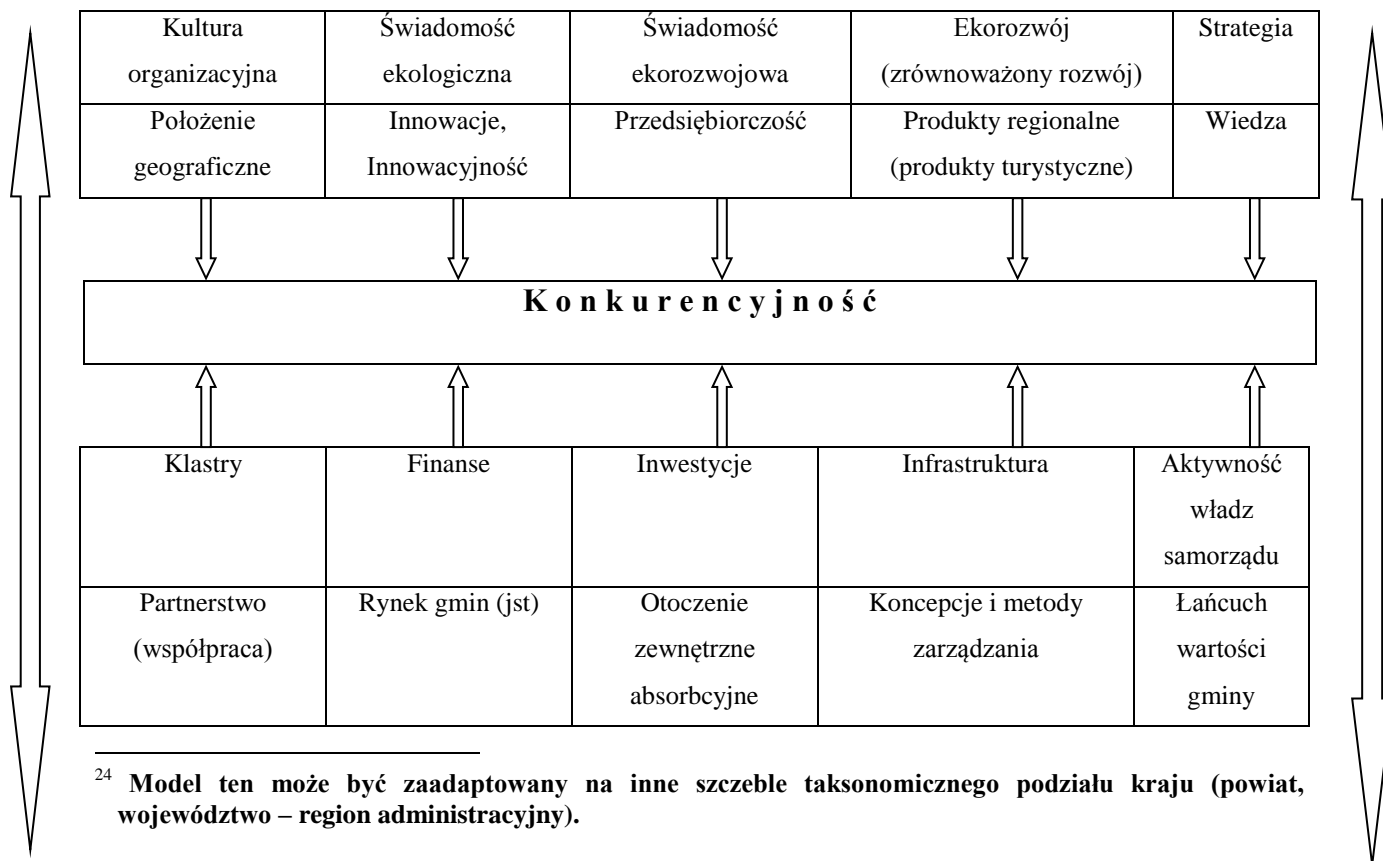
| Kultura organizacyjna | Świadomość ekologiczna | Świadomość ekorozwojowa | Ekorozwój (zrównoważony rozwój) | Strategia |
|---|---|---|---|---|
| Położenie geograficzne | Innowacje, Innowacyjność | Przedsiębiorczość | Produkty regionalne (produkty turystyczne) | Wiedza |

Konkurencyjność

| Klastry | Finanse | Inwestycje | Infrastruktura | Aktywność władz samorządu |
|---|---|---|---|---|
| Partnerstwo (współpraca) | Rynek gmin (jst) | Otoczenie zewnętrzne absorbcyjne | Koncepcje i metody zarządzania | Łańcuch wartości gminy |

$^{24}$ Model ten może być zaadaptowany na inne szczeble taksonomicznego podziału kraju (powiat, województwo – region administracyjny).